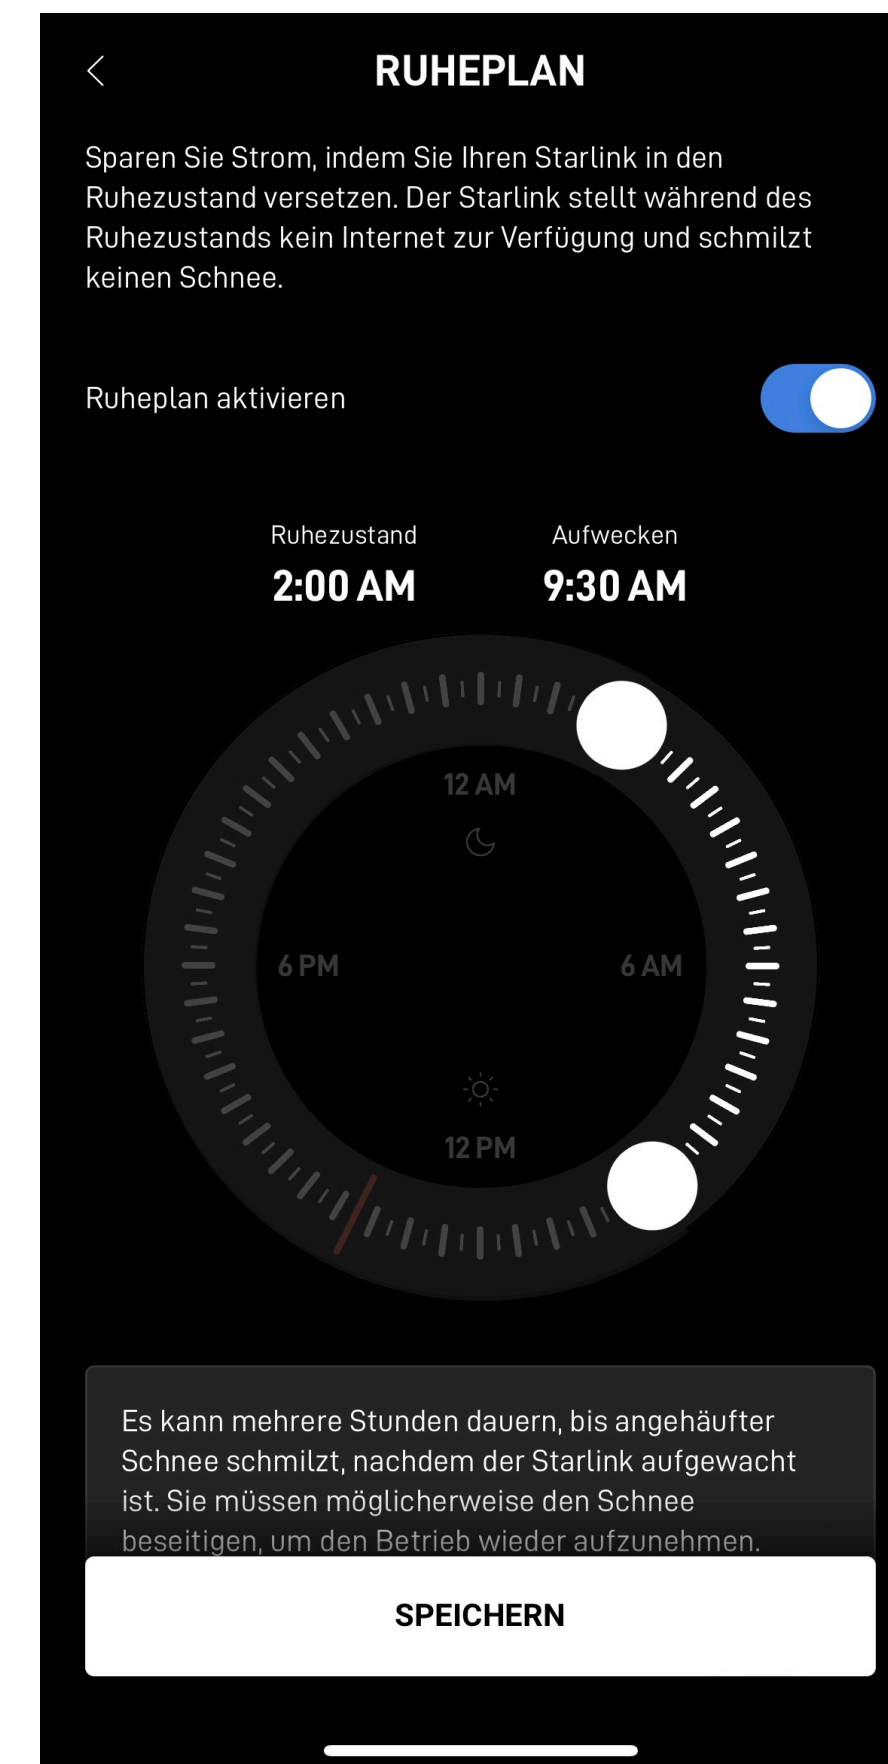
RUHEPLAN

Sparen Sie Strom, indem Sie Ihren Starlink in den Ruhezustand versetzen. Der Starlink stellt während des Ruhezustands kein Internet zur Verfügung und schmilzt keinen Schnee.

Ruheplan aktivieren

Ruhezustand
2:00 AM

Aufwecken
9:30 AM

12 AM
6 PM
6 AM
12 PM

Es kann mehrere Stunden dauern, bis angehäufter Schnee schmilzt, nachdem der Starlink aufgewacht ist. Sie müssen möglicherweise den Schnee beseitigen, um den Betrieb wieder aufzunehmen.

SPEICHERN